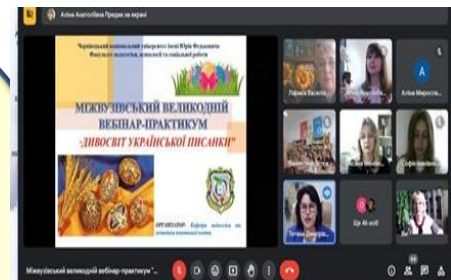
Аліна Анатоліївна Предяк на екрані

Чернівецький національний університет імені Юрія Федьковича
Факультет педагогіки, психології та соціальної роботи

МІЖВУЗІВСЬКИЙ ВЕЛИКОДНІЙ ВЕБІНАР-ПРАКТИКУМ
"ДИВОСВІТ УКРАЇНСЬКОЇ ПИСАНКИ"

ОРГАНІЗАТОР: Кафедра педагогіки та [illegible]

Лариса Василів...
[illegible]
Аліна Мирослав...
Василь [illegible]
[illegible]
Софія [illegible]
Тетяна Дмитрів...
Ще 46 осіб
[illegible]

Міжвузівський великодній вебінар-практикум "...